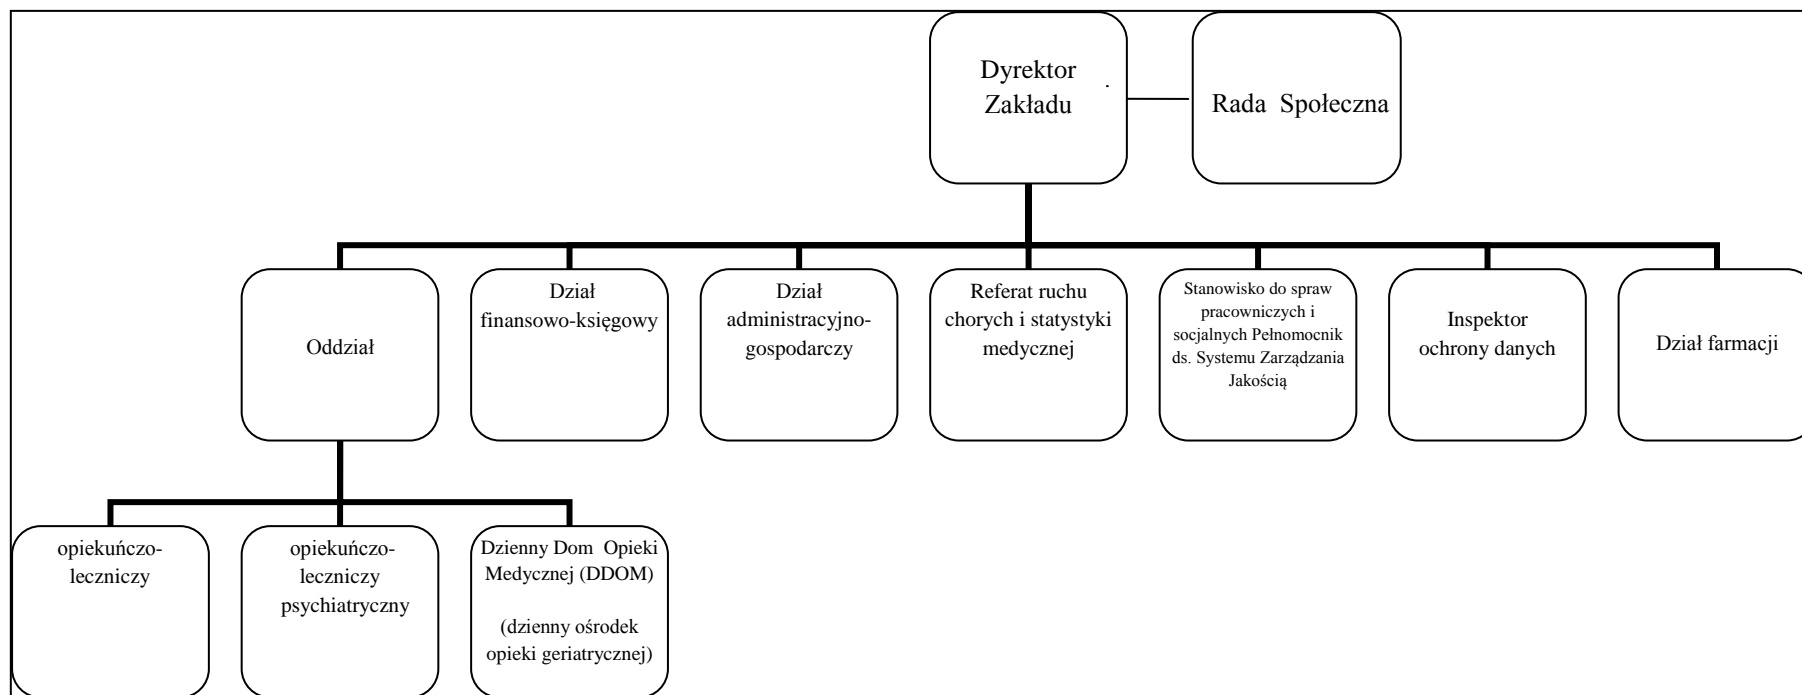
Dyrektor Zakładu

Rada Społeczna

Oddział

Dział finansowo-księgowy

Dział administracyjno-gospodarczy

Referat ruchu chorych i statystyki medycznej

Stanowisko do spraw pracowniczych i socjalnych Pełnomocnik ds. Systemu Zarządzania Jakością

Inspektor ochrony danych

Dział farmacji

opiekuńczo-leczniczy

opiekuńczo-leczniczy psychiatryczny

Dzienny Dom Opieki Medycznej (DDOM)

(dzienny ośrodek opieki geriatrycznej)